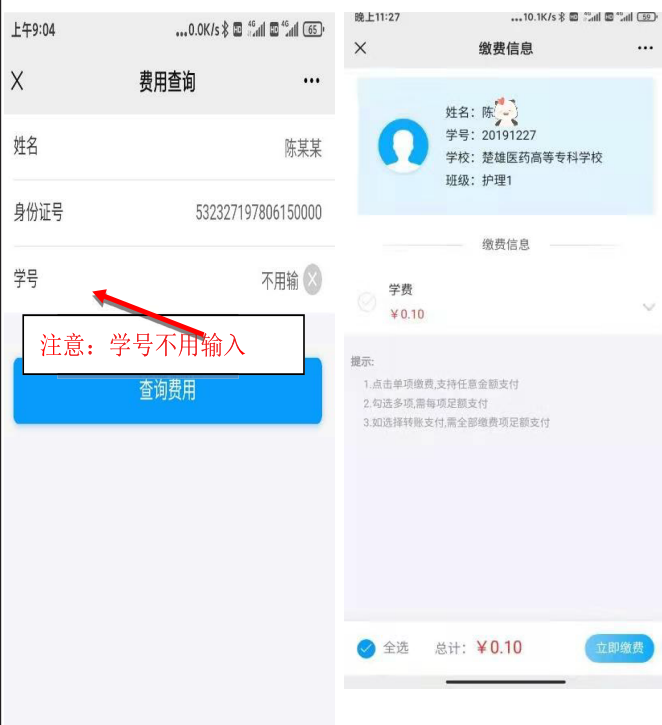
上午9:04 ...0.0K/s 4G 4G 65

X 费用查询 ···

姓名 陈某某

身份证号 532327197806150000

学号 不用输

注意：学号不用输入

查询费用

晚上11:27 ...10.1K/s 4G 4G 59

X 缴费信息 ···

姓名：陈
学号：20191227
学校：楚雄医药高等专科学校
班级：护理1

缴费信息

学费
¥0.10

提示:
1.点击单项缴费,支持任意金额支付
2.勾选多项,需每项足额支付
3.如选择转账支付,需全部缴费项足额支付

全选 总计：¥0.10 立即缴费